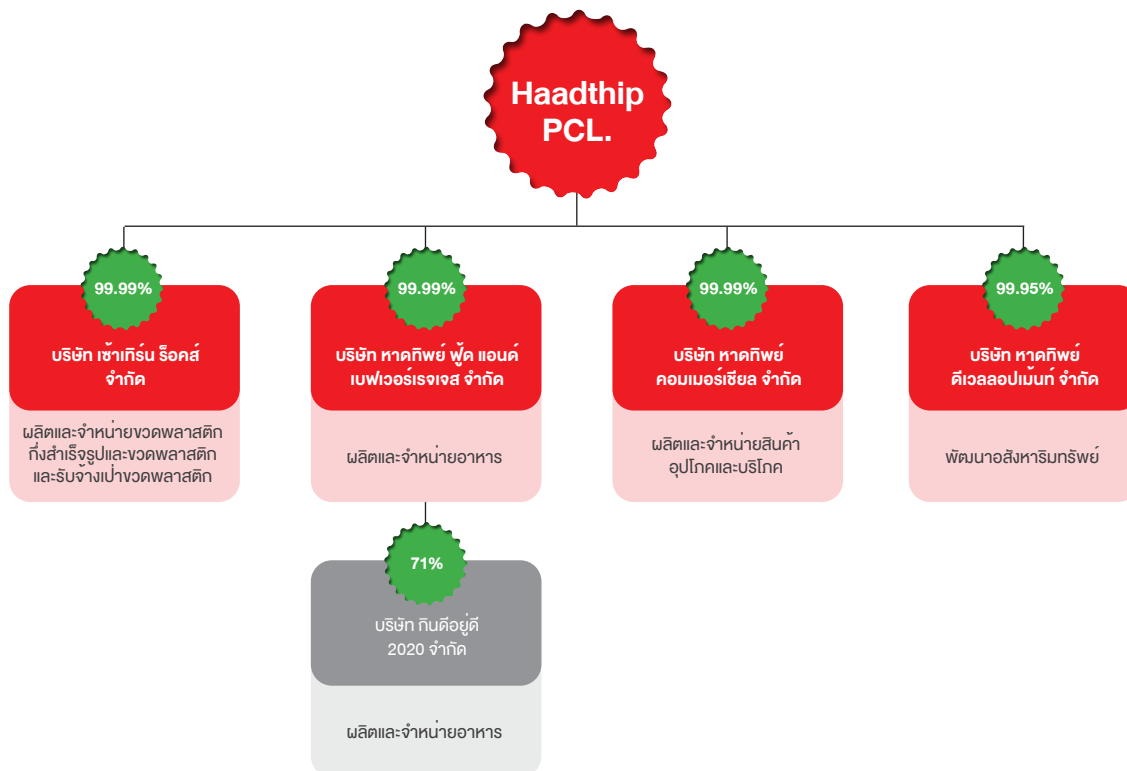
Haadthip PCL.

99.99%

บริษัท เซ้าเทิร์น ร็อคส์ จำกัด

ผลิตและจำหน่ายขวดพลาสติก กึ่งสำเร็จรูปและขวดพลาสติก และรับจ้างเป่าขวดพลาสติก

99.99%

บริษัท หาดทิพย์ ฟู้ด แอนด์ เบฟเวอเรจเจส จำกัด

ผลิตและจำหน่ายอาหาร

99.99%

บริษัท หาดทิพย์ คอมเมอร์เชียล จำกัด

ผลิตและจำหน่ายสินค้า อุปโภคและบริโภค

99.95%

บริษัท หาดทิพย์ ดีเวลลอปเม้นท์ จำกัด

พัฒนาอสังหาริมทรัพย์

71%

บริษัท กินดีอยู่ดี 2020 จำกัด

ผลิตและจำหน่ายอาหาร